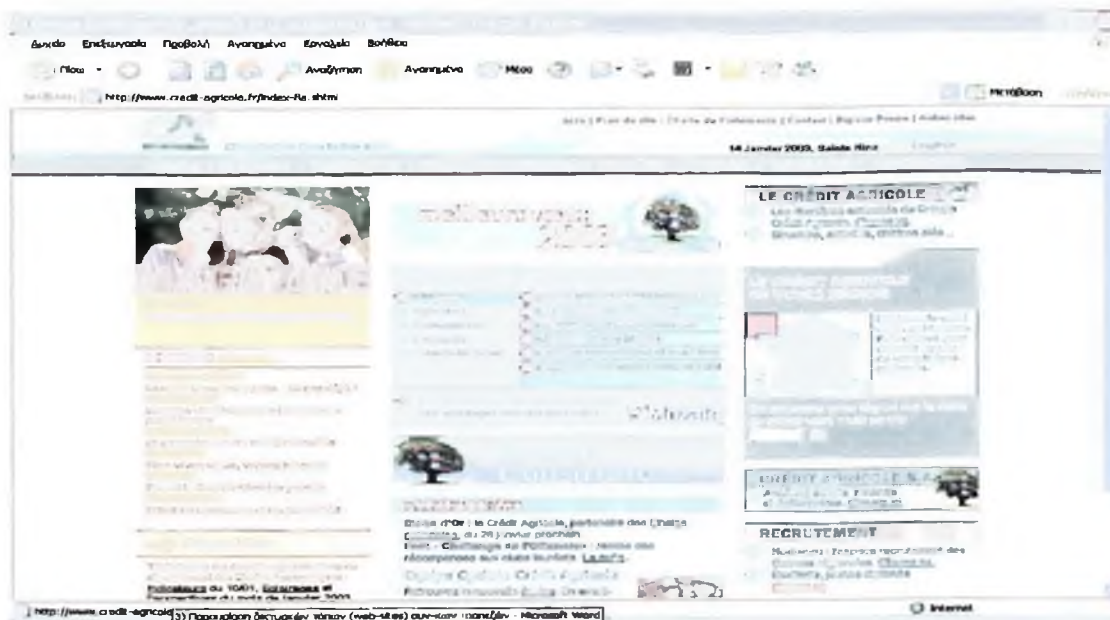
Αρχείο Επεξεργασία Προβολή Αγαπημένα Εργαλεία Βοήθεια

Πίσω Αναζήτηση Αγαπημένα Μέσα

Διεύθυνση http://www.credit-agricole.fr/index-fla.shtml Μετάβαση

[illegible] | Plan du site | Charte de l'Internaute | Contact | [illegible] | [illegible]

14 Janvier 2003, Sainte Nina

LE CRÉDIT AGRICOLE

Les Banques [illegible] du Groupe Crédit Agricole. Cliquez ici Direction, activité, chiffres clés...

CRÉDIT AGRICOLE S.A.

RECRUTEMENT

Bonus d'Or : le Crédit Agricole, partenaire des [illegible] du 26 janvier prochain.

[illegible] : Challenge de l'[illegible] : remise des récompenses aux clubs lauréats. La suite

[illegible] ou 10401, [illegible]

http://www.credit-agricole 3) Παρουσίαση δικτυακών τόπων (web-sites) συν-κων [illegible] - Microsoft Word

Internet